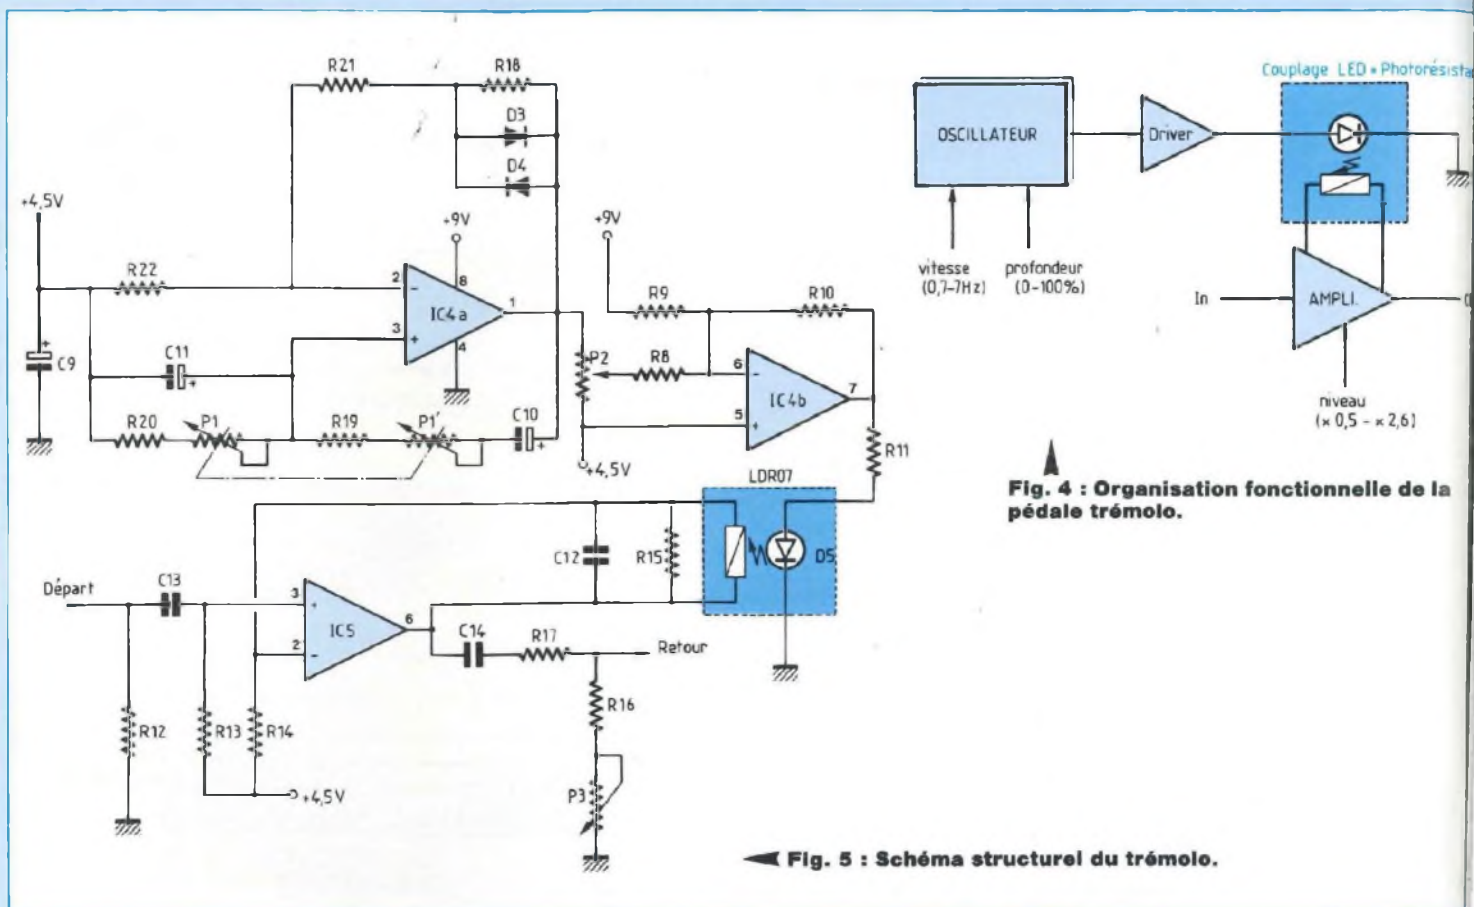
R21
R18
D3
D4
+4,5V
+9V
R22
2
8
IC4 a
1
3
4
C9
C11
+9V
R9
R10
P2
R8
6
IC4b
7
5
R20
P1
R19
P1'
C10
+4,5V
R11
LDR07
C12
R15
D5
Départ
C13
3
IC5
6
2
C14
R17
Retour
R12
R13
R14
+4,5V
R16
P3

OSCILLATEUR
Driver
Couplage LED + Photorésista
vitesse (0,7-7Hz)
profondeur (0-100%)
In
AMPLI
niveau (× 0,5 - × 2,6)

Fig. 4 : Organisation fonctionnelle de la pédale trémolo.

Fig. 5 : Schéma structurel du trémolo.